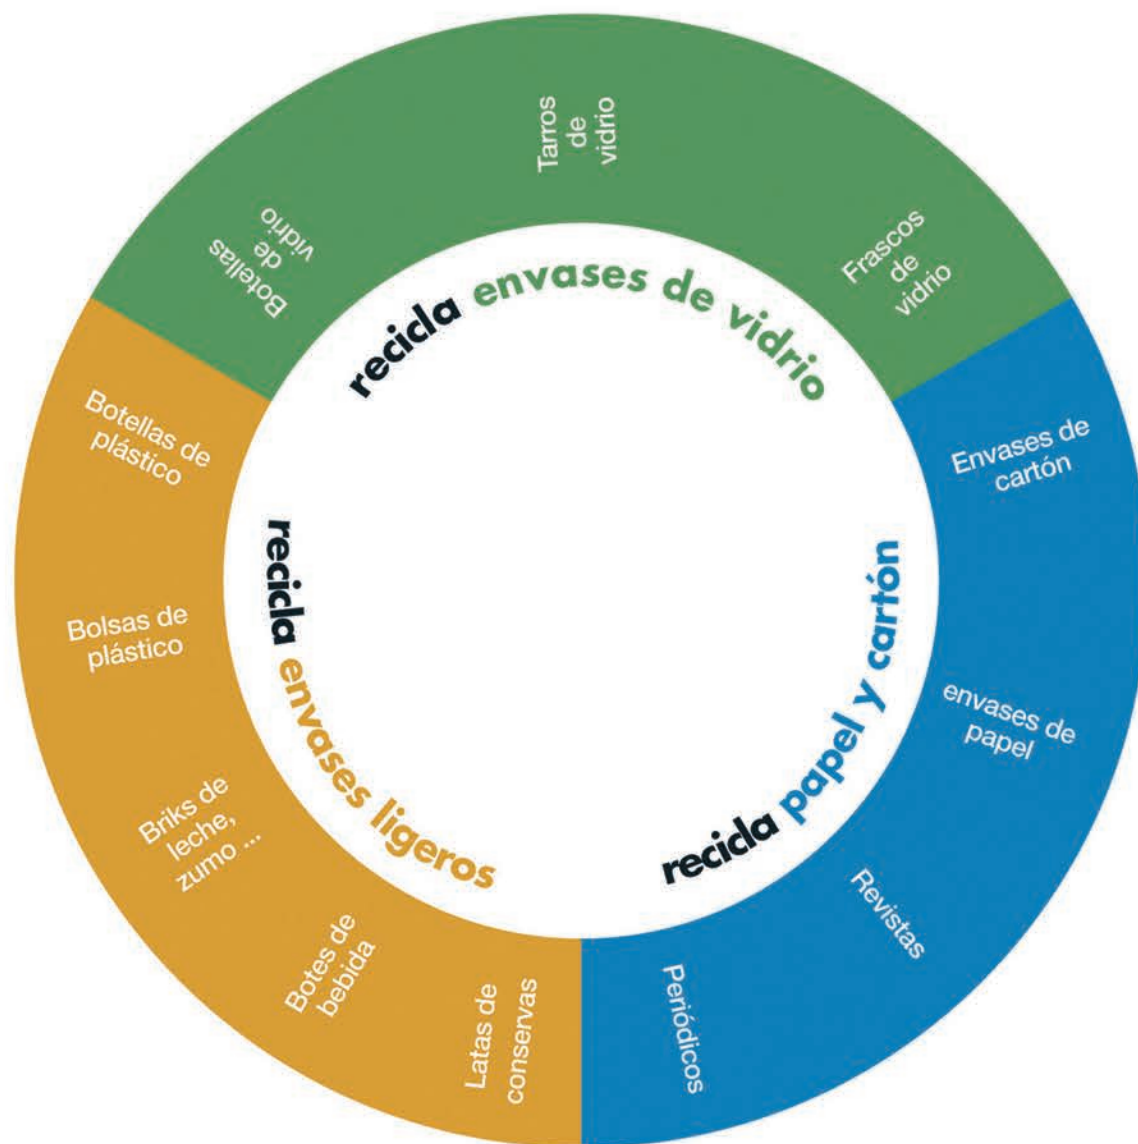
recicla envases de vidrio

Botellas de vidrio

Tarros de vidrio

Frascos de vidrio

recicla papel y cartón

Envases de cartón

envases de papel

Revistas

Periódicos

recicla envases ligeros

Botellas de plástico

Bolsas de plástico

Briks de leche, zumo ...

Botes de bebida

Latas de conservas